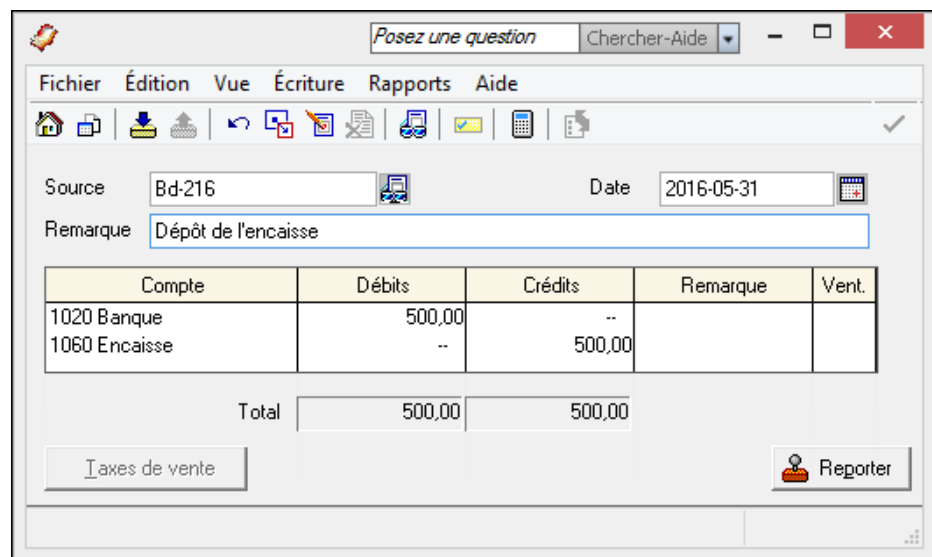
Posez une question
Chercher-Aide

Fichier Édition Vue Écriture Rapports Aide

Source Bd-216
Date 2016-05-31
Remarque Dépôt de l'encaisse

| Compte | Débits | Crédits | Remarque | Vent. |
|---|---|---|---|---|
| 1020 Banque | 500,00 | -- | | |
| 1060 Encaisse | -- | 500,00 | | |

Total 500,00 500,00

Taxes de vente
Reporter